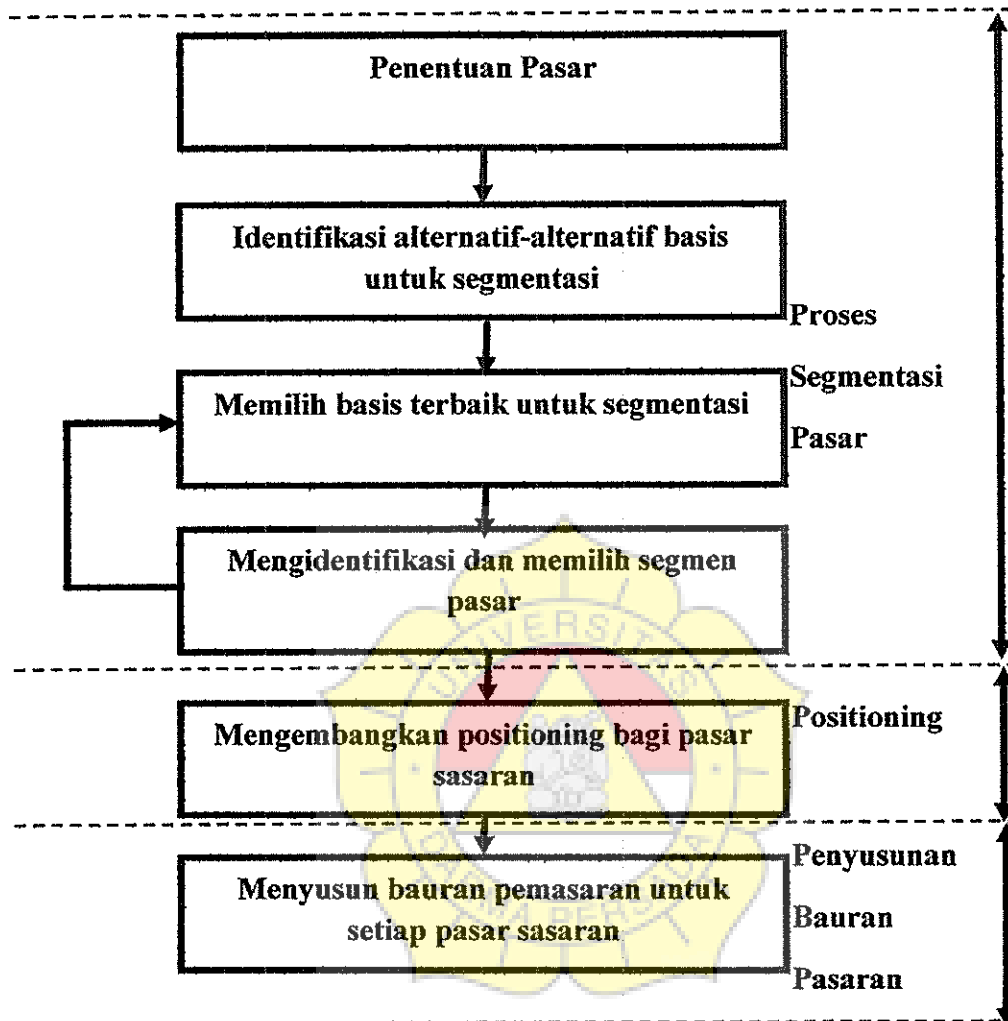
Penentuan Pasar

Identifikasi alternatif-alternatif basis untuk segmentasi

Memilih basis terbaik untuk segmentasi

Mengidentifikasi dan memilih segmen pasar

Proses Segmentasi Pasar

Mengembangkan positioning bagi pasar sasaran

Positioning

Menyusun bauran pemasaran untuk setiap pasar sasaran

Penyusunan Bauran Pasaran